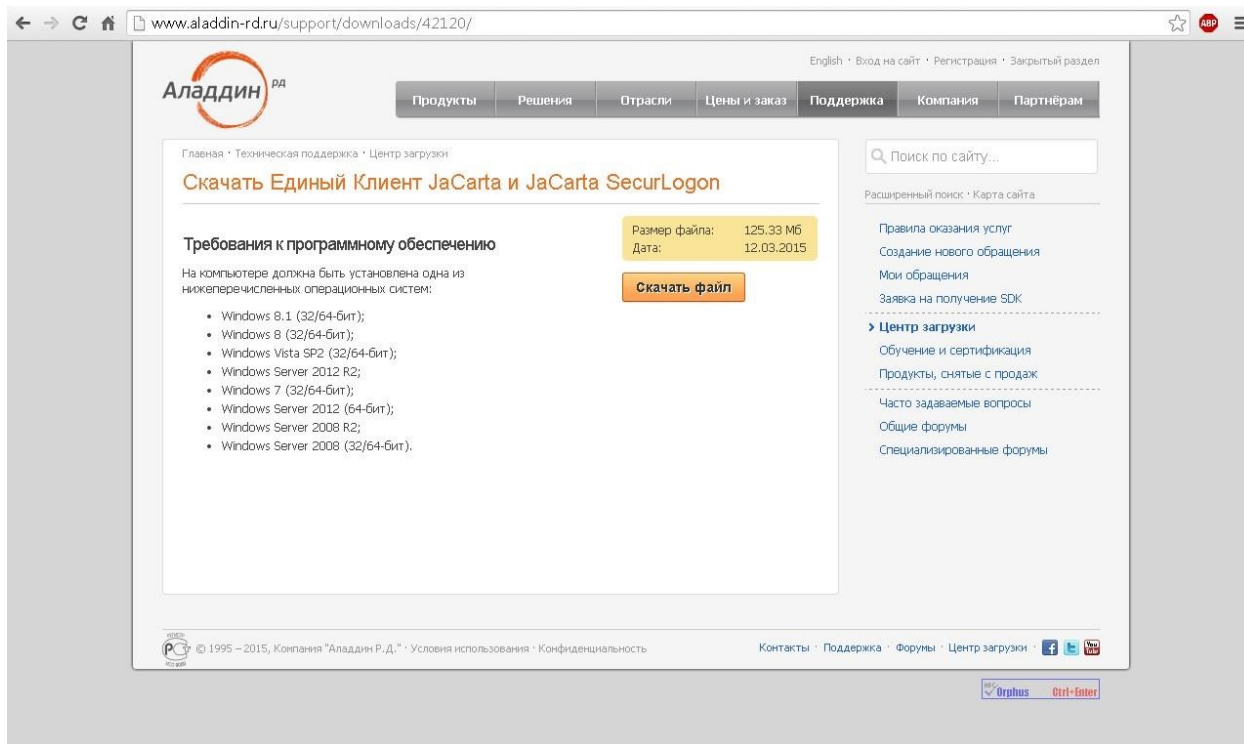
www.aladdin-rd.ru/support/downloads/42120/

ABP

English · Вход на сайт · Регистрация · Закрытый раздел

Аладдин РД

Продукты | Решения | Отрасли | Цены и заказ | Поддержка | Компания | Партнёрам

Главная · Техническая поддержка · Центр загрузки

Скачать Единый Клиент JaCarta и JaCarta SecurLogon

Размер файла: 125.33 Мб
Дата: 12.03.2015

Скачать файл

Требования к программному обеспечению

На компьютере должна быть установлена одна из нижеперечисленных операционных систем:

- Windows 8.1 (32/64-бит);
- Windows 8 (32/64-бит);
- Windows Vista SP2 (32/64-бит);
- Windows Server 2012 R2;
- Windows 7 (32/64-бит);
- Windows Server 2012 (64-бит);
- Windows Server 2008 R2;
- Windows Server 2008 (32/64-бит).

Поиск по сайту...

Расширенный поиск · Карта сайта

Правила оказания услуг
Создание нового обращения
Мои обращения
Заявка на получение SDK
› Центр загрузки
Обучение и сертификация
Продукты, снятые с продаж
Часто задаваемые вопросы
Общие форумы
Специализированные форумы

© 1995 – 2015, Компания "Аладдин Р.Д." · Условия использования · Конфиденциальность

Контакты · Поддержка · Форумы · Центр загрузки

Orphus Ctrl+Enter